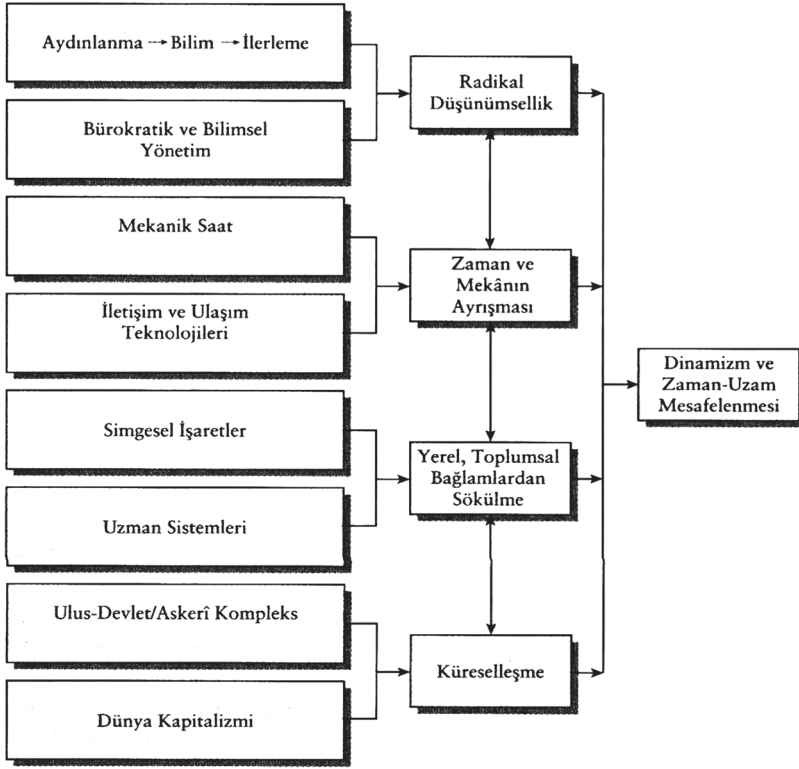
Aydınlanma → Bilim → İlerleme

Bürokratik ve Bilimsel Yönetim

Radikal Düşünümsellik

Mekanik Saat

İletişim ve Ulaşım Teknolojileri

Zaman ve Mekânın Ayrışması

Dinamizm ve Zaman-Uzam Mesafelenmesi

Simgesel İşaretler

Uzman Sistemleri

Yerel, Toplumsal Bağlamlardan Sökülme

Ulus-Devlet/Askerî Kompleks

Dünya Kapitalizmi

Küreselleşme